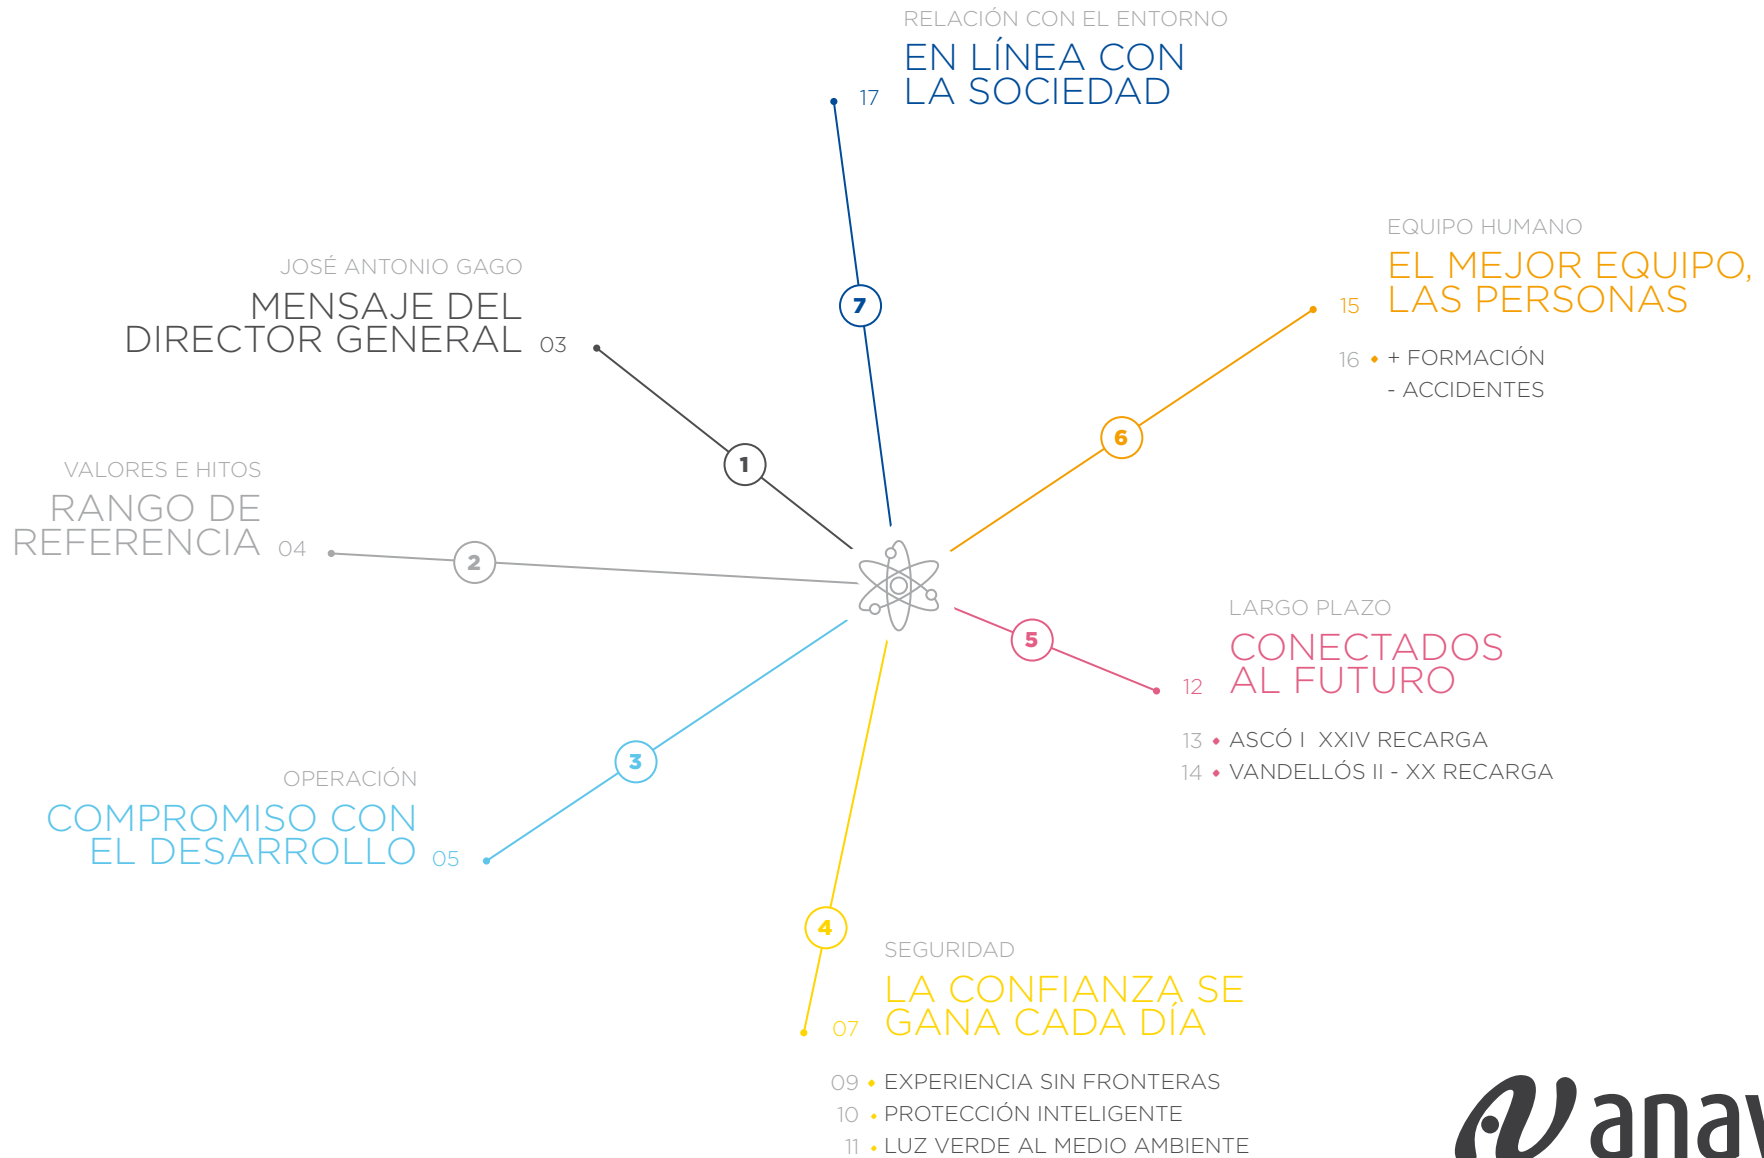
RELACIÓN CON EL ENTORNO
17 EN LÍNEA CON LA SOCIEDAD

7

EQUIPO HUMANO
15 EL MEJOR EQUIPO, LAS PERSONAS
16 • + FORMACIÓN
- ACCIDENTES

6

JOSÉ ANTONIO GAGO
MENSAJE DEL DIRECTOR GENERAL 03

1

VALORES E HITOS
RANGO DE REFERENCIA 04

2

5

LARGO PLAZO
12 CONECTADOS AL FUTURO
13 • ASCÓ I XXIV RECARGA
14 • VANDELLÓS II - XX RECARGA

3

OPERACIÓN
COMPROMISO CON EL DESARROLLO 05

4

SEGURIDAD
07 LA CONFIANZA SE GANA CADA DÍA
09 • EXPERIENCIA SIN FRONTERAS
10 • PROTECCIÓN INTELIGENTE
11 • LUZ VERDE AL MEDIO AMBIENTE

anav